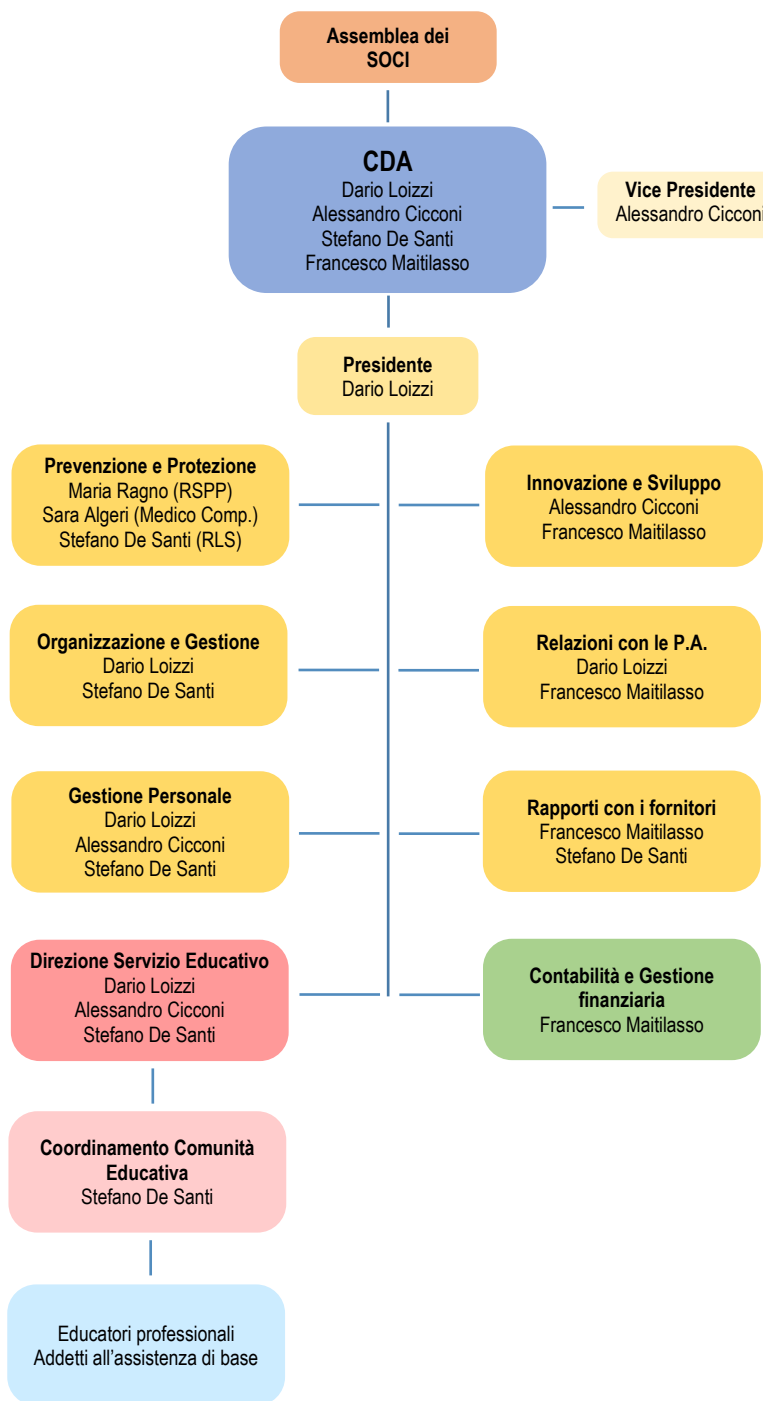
Assemblea dei SOCI

CDA
Dario Loizzi
Alessandro Cicconi
Stefano De Santi
Francesco Maitilasso

Vice Presidente
Alessandro Cicconi

Presidente
Dario Loizzi

Prevenzione e Protezione
Maria Ragno (RSPP)
Sara Algeri (Medico Comp.)
Stefano De Santi (RLS)

Innovazione e Sviluppo
Alessandro Cicconi
Francesco Maitilasso

Organizzazione e Gestione
Dario Loizzi
Stefano De Santi

Relazioni con le P.A.
Dario Loizzi
Francesco Maitilasso

Gestione Personale
Dario Loizzi
Alessandro Cicconi
Stefano De Santi

Rapporti con i fornitori
Francesco Maitilasso
Stefano De Santi

Direzione Servizio Educativo
Dario Loizzi
Alessandro Cicconi
Stefano De Santi

Contabilità e Gestione finanziaria
Francesco Maitilasso

Coordinamento Comunità Educativa
Stefano De Santi

Educatori professionali
Addetti all'assistenza di base